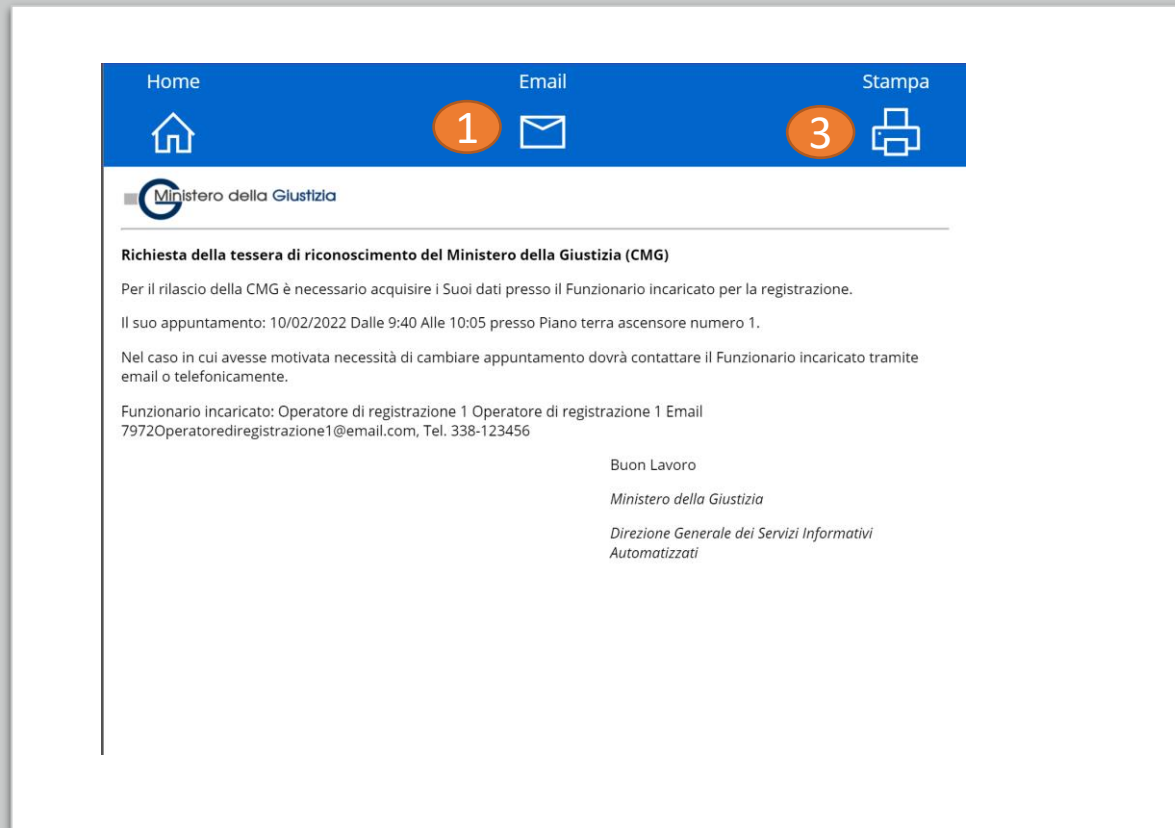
Home

Email

Stampa

1

3

Ministero della Giustizia

**Richiesta della tessera di riconoscimento del Ministero della Giustizia (CMG)**

Per il rilascio della CMG è necessario acquisire i Suoi dati presso il Funzionario incaricato per la registrazione.

Il suo appuntamento: 10/02/2022 Dalle 9:40 Alle 10:05 presso Piano terra ascensore numero 1.

Nel caso in cui avesse motivata necessità di cambiare appuntamento dovrà contattare il Funzionario incaricato tramite email o telefonicamente.

Funzionario incaricato: Operatore di registrazione 1 Operatore di registrazione 1 Email 7972Operatorediregistrazione1@email.com, Tel. 338-123456

Buon Lavoro

*Ministero della Giustizia*

*Direzione Generale dei Servizi Informativi Automatizzati*